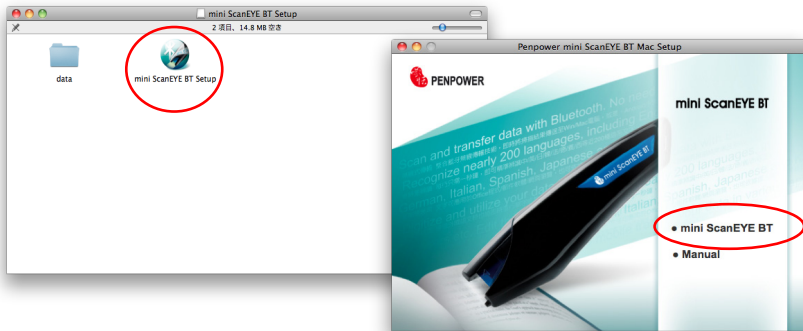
mini ScanEYE BT Setup

2 項目、14.8 MB 空き

data

mini ScanEYE BT Setup

Penpower mini ScanEYE BT Mac Setup

PENPOWER

mini ScanEYE BT

Scan and transfer data with Bluetooth. No
recognize nearly 200 languages, including S
mini, Italian, Spanish, Japanese

mini ScanEYE BT

200 langua
Spanish, Japanese

● mini ScanEYE BT

● Manual